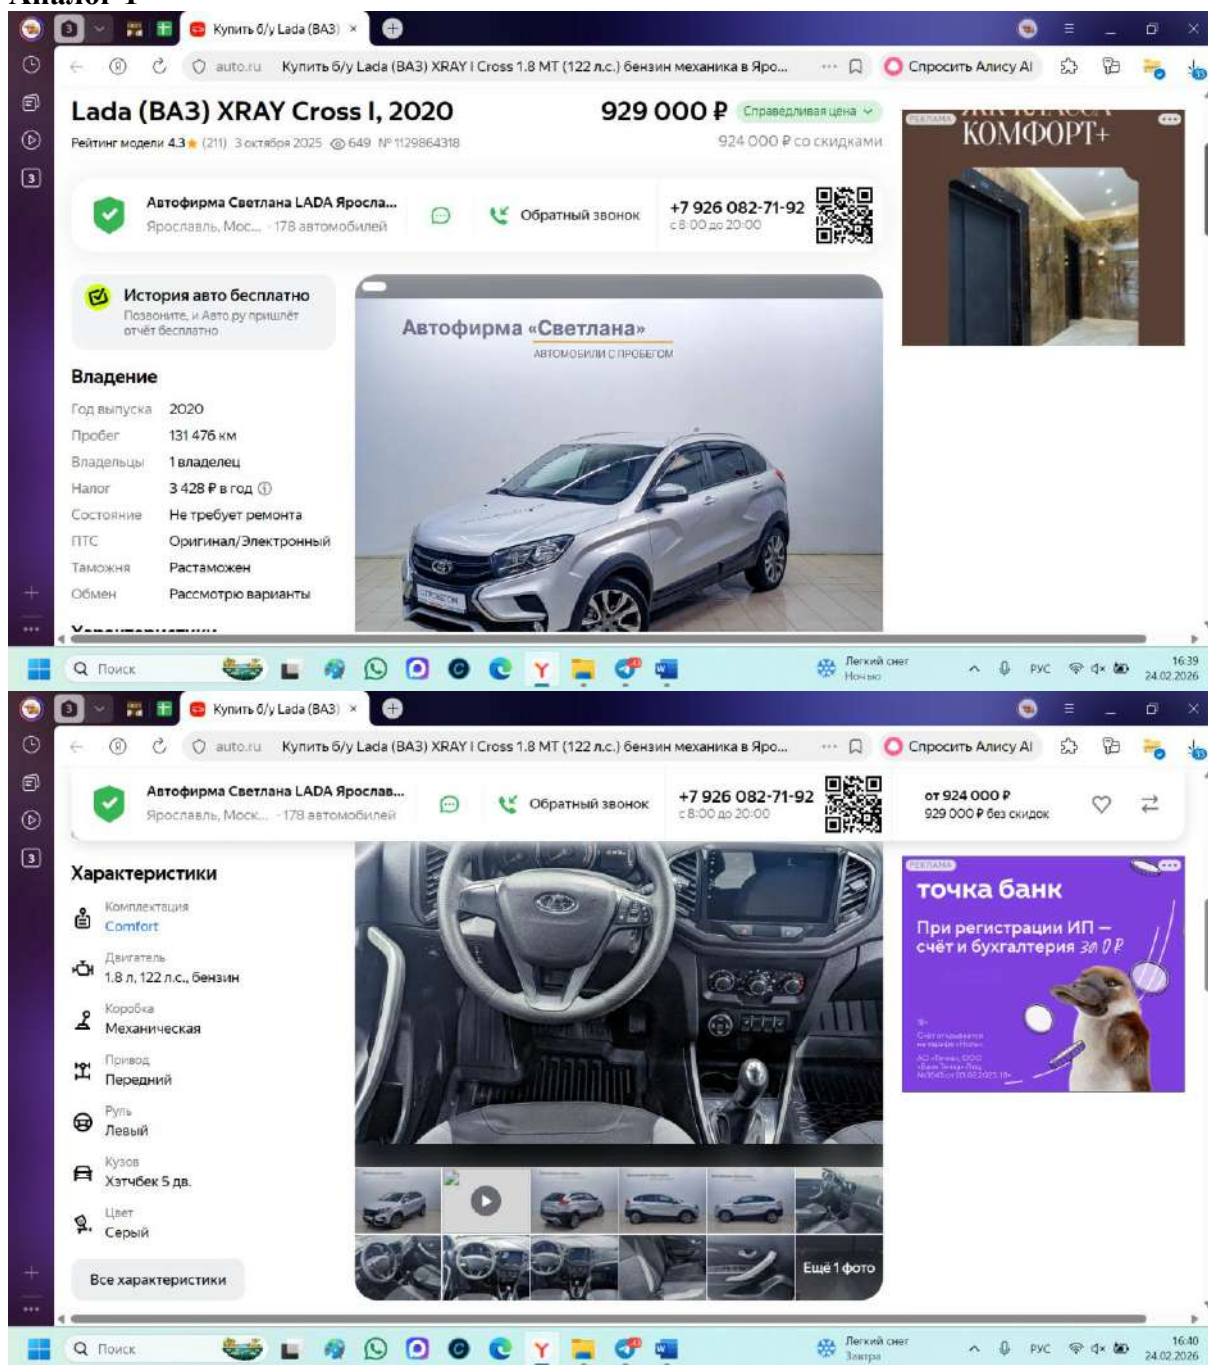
Аналог 1

Купить б/у Lada (ВАЗ) ×

auto.ru Купить б/у Lada (ВАЗ) XRAY I Cross 1.8 MT (122 л.с.) бензин механика в Яро...

Спросить Алису AI

Lada (ВАЗ) XRAY Cross I, 2020

929 000 ₽ Справедливая цена

Рейтинг модели 4.3 ★ (211) 3 октября 2025 649 № 1129864318

924 000 ₽ со скидками

РЕКЛАМА КОМФОРТ+

Автофирма Светлана LADA Яросла...
Ярославль, Мос... · 178 автомобилей

Обратный звонок

+7 926 082-71-92
с 8:00 до 20:00

История авто бесплатно
Позвоните, и Авто.ру пришлёт отчёт бесплатно

Автофирма «Светлана»
АВТОМОБИЛИ С ПРОБЕГОМ

Владение

| Год выпуска | 2020 |
|---|---|
| Пробег | 131 476 км |
| Владельцы | 1 владелец |
| Налог | 3 428 ₽ в год |
| Состояние | Не требует ремонта |
| ПТС | Оригинал/Электронный |
| Таможня | Растаможен |
| Обмен | Рассмотрю варианты |

Поиск

Легкий снег
Ночью

РУС 16:39 24.02.2026

Купить б/у Lada (ВАЗ) ×

auto.ru Купить б/у Lada (ВАЗ) XRAY I Cross 1.8 MT (122 л.с.) бензин механика в Яро...

Спросить Алису AI

Автофирма Светлана LADA Ярослав...
Ярославль, Моск... · 178 автомобилей

Обратный звонок

+7 926 082-71-92
с 8:00 до 20:00

от 924 000 ₽
929 000 ₽ без скидок

Характеристики

Комплектация
Comfort

Двигатель
1.8 л, 122 л.с., бензин

Коробка
Механическая

Привод
Передний

Руль
Левый

Кузов
Хэтчбек 5 дв.

Цвет
Серый

Все характеристики

РЕКЛАМА
точка банк
При регистрации ИП — счёт и бухгалтерия за 0 ₽

Ещё 1 фото

Поиск

Легкий снег
Завтра

РУС 16:40 24.02.2026